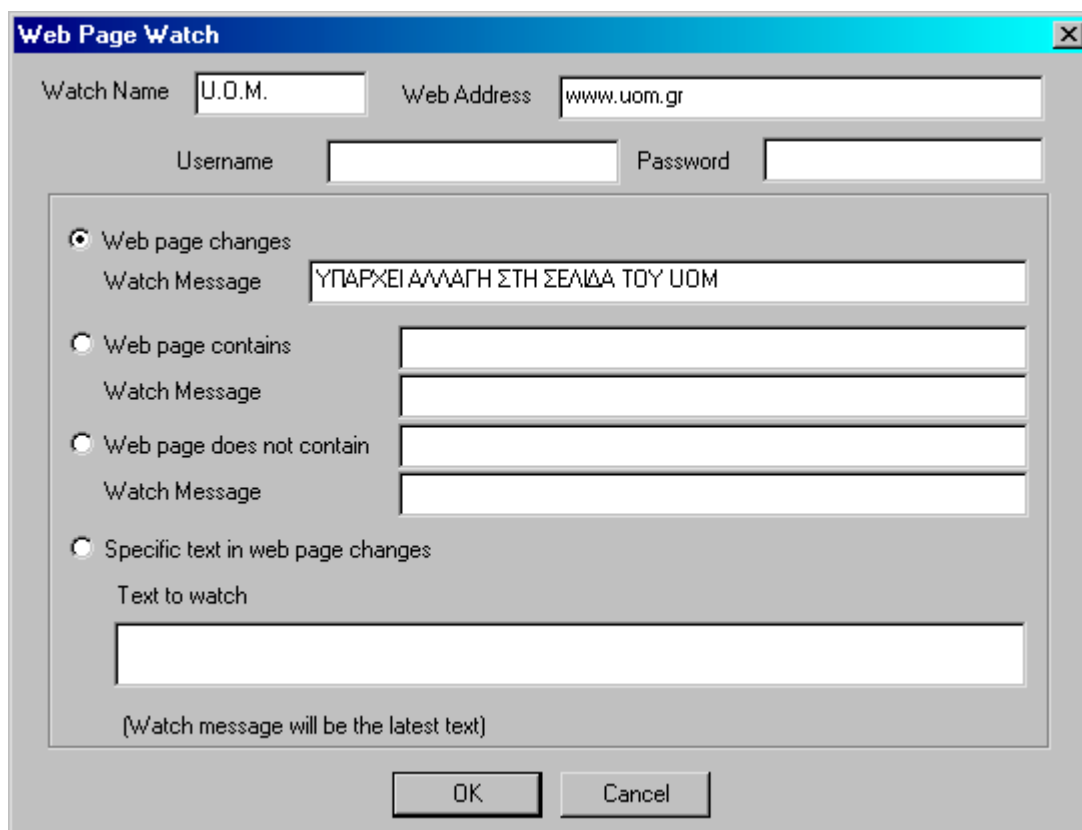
Web Page Watch

Watch Name U.O.M. Web Address www.uom.gr

Username Password

Web page changes

Watch Message ΥΠΑΡΧΕΙ ΑΛΛΑΓΗ ΣΤΗ ΣΕΛΙΔΑ ΤΟΥ UOM

Web page contains

Watch Message

Web page does not contain

Watch Message

Specific text in web page changes

Text to watch

(Watch message will be the latest text)

OK Cancel